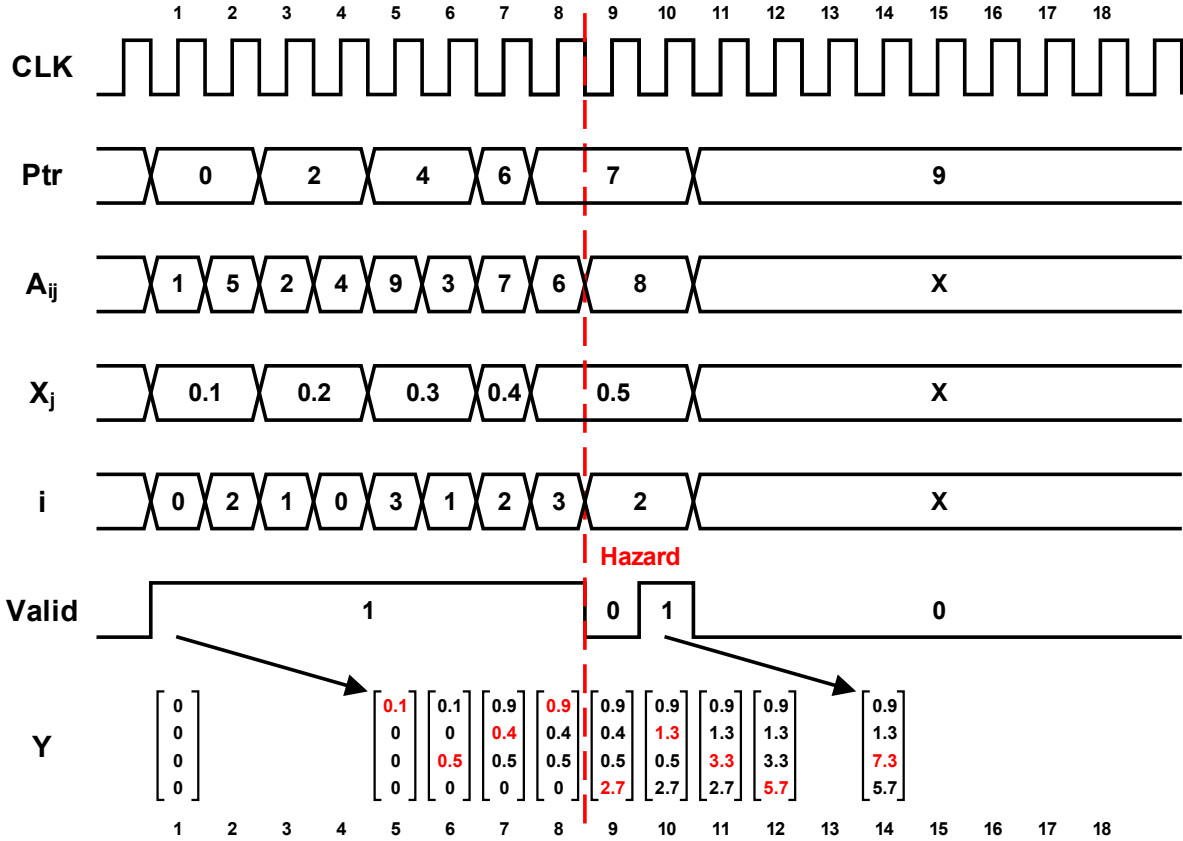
1 2 3 4 5 6 7 8 9 10 11 12 13 14 15 16 17 18

CLK

Ptr 0 2 4 6 7 9

$A_{ij}$ 1 5 2 4 9 3 7 6 8 X

$X_j$ 0.1 0.2 0.3 0.4 0.5 X

i 0 2 1 0 3 1 2 3 2 X

Hazard

Valid 1 0 1 0

Y

$\begin{bmatrix} 0 \\ 0 \\ 0 \\ 0 \end{bmatrix}$ $\begin{bmatrix} 0.1 \\ 0 \\ 0 \\ 0 \end{bmatrix}$ $\begin{bmatrix} 0.1 \\ 0 \\ 0.5 \\ 0 \end{bmatrix}$ $\begin{bmatrix} 0.9 \\ 0.4 \\ 0.5 \\ 0 \end{bmatrix}$ $\begin{bmatrix} 0.9 \\ 0.4 \\ 0.5 \\ 0 \end{bmatrix}$ $\begin{bmatrix} 0.9 \\ 0.4 \\ 0.5 \\ 2.7 \end{bmatrix}$ $\begin{bmatrix} 0.9 \\ 1.3 \\ 0.5 \\ 2.7 \end{bmatrix}$ $\begin{bmatrix} 0.9 \\ 1.3 \\ 3.3 \\ 2.7 \end{bmatrix}$ $\begin{bmatrix} 0.9 \\ 1.3 \\ 3.3 \\ 5.7 \end{bmatrix}$ $\begin{bmatrix} 0.9 \\ 1.3 \\ 7.3 \\ 5.7 \end{bmatrix}$

1 2 3 4 5 6 7 8 9 10 11 12 13 14 15 16 17 18